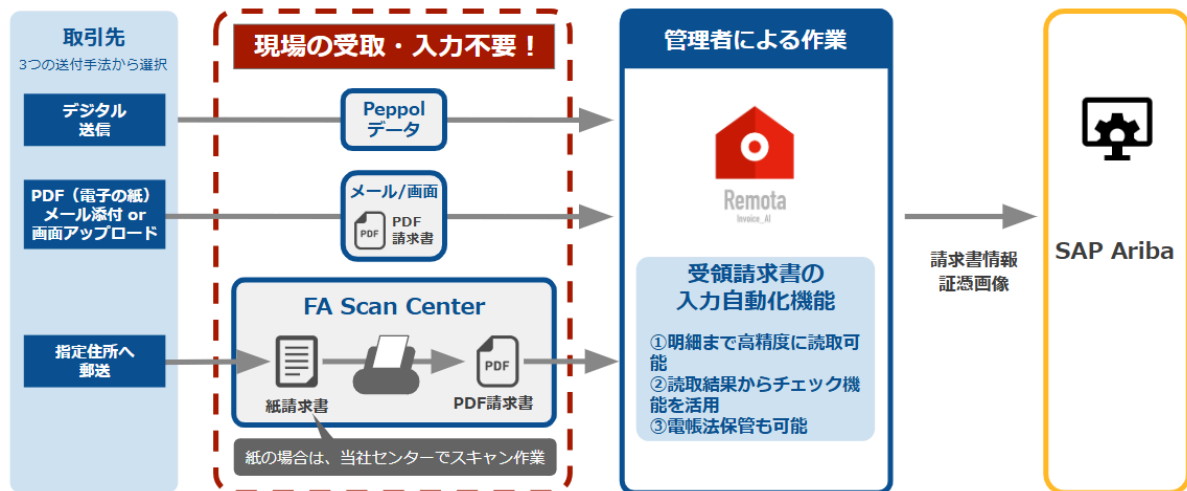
取引先
3つの送付手法から選択

デジタル送信

PDF（電子の紙）メール添付 or 画面アップロード

指定住所へ郵送

現場の受取・入力不要！

Peppol データ

メール/画面

PDF

PDF 請求書

FA Scan Center

紙請求書

PDF

PDF請求書

紙の場合は、当社センターでスキャン作業

管理者による作業

Remota
Invoice_AI

受領請求書の入力自動化機能

①明細まで高精度に読取可能
②読取結果からチェック機能を活用
③電帳法保管も可能

請求書情報
証憑画像

SAP Ariba